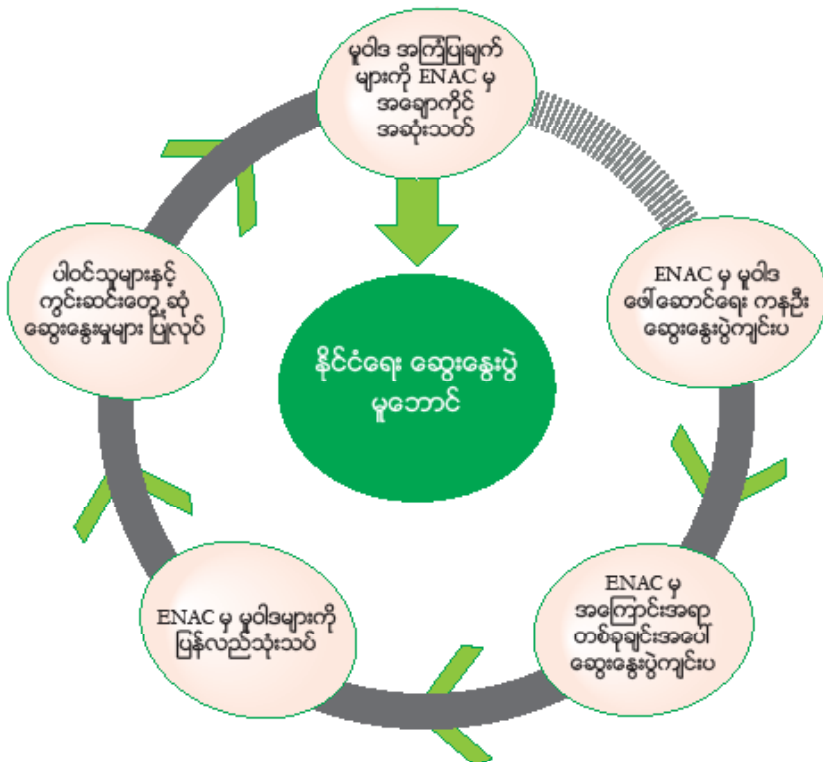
မူဝါဒ အကြံပြုချက်များကို ENAC မှ အချောကိုင် အဆုံးသတ်

ENAC မှ မူဝါဒ ဖော်ဆောင်ရေး ကနဦး ဆွေးနွေးပွဲကျင်းပ

ENAC မှ အကြောင်းအရာ တစ်ခုချင်းအပေါ် ဆွေးနွေးပွဲကျင်းပ

ENAC မှ မူဝါဒများကို ပြန်လည်သုံးသပ်

ပါဝင်သူများနှင့် ကွင်းဆင်းတွေ့ဆုံ ဆွေးနွေးမှုများ ပြုလုပ်

နိုင်ငံရေး ဆွေးနွေးပွဲ မူဘောင်